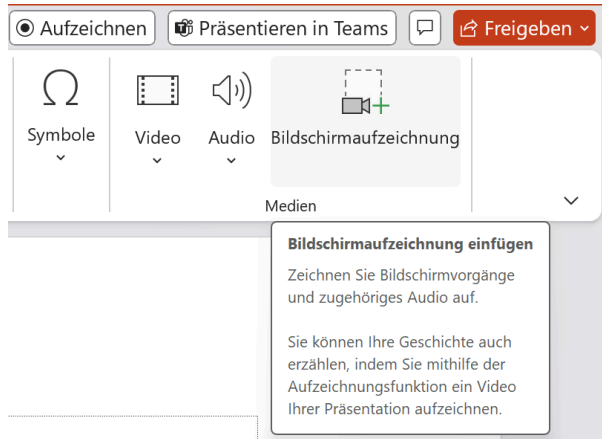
Aufzeichnen

Präsentieren in Teams

Freigeben

Symbole

Video

Audio

Bildschirmaufzeichnung

Medien

Bildschirmaufzeichnung einfügen

Zeichnen Sie Bildschirmvorgänge und zugehöriges Audio auf.

Sie können Ihre Geschichte auch erzählen, indem Sie mithilfe der Aufzeichnungsfunktion ein Video Ihrer Präsentation aufzeichnen.